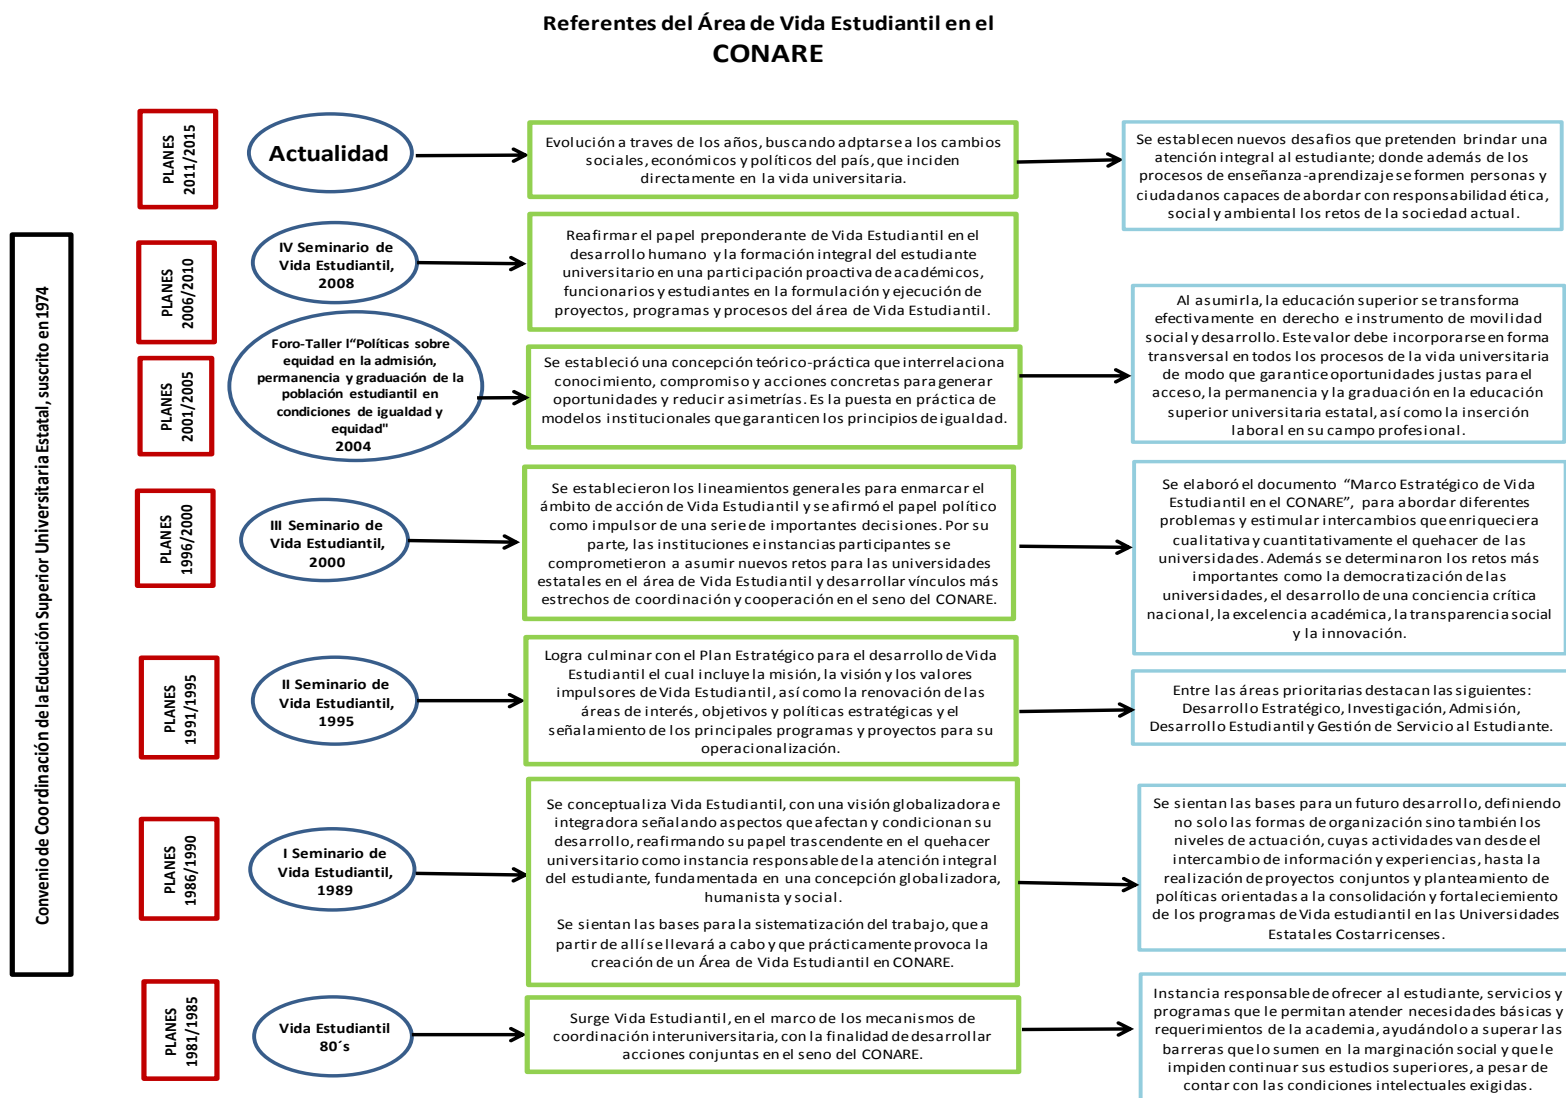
Referentes del Área de Vida Estudiantil en el
CONARE

Convenio de Coordinación de la Educación Superior Universitaria Estatal, suscrito en 1974

PLANES 2011/2015

Actualidad

Evolución a traves de los años, buscando adptarse a los cambios sociales, económicos y políticos del país, que inciden directamente en la vida universitaria.

Se establecen nuevos desafios que pretenden brindar una atención integral al estudiante; donde además de los procesos de enseñanza-aprendizaje se formen personas y ciudadanos capaces de abordar con responsabilidad ética, social y ambiental los retos de la sociedad actual.

PLANES 2006/2010

IV Seminario de Vida Estudiantil, 2008

Reafirmar el papel preponderante de Vida Estudiantil en el desarrollo humano y la formación integral del estudiante universitario en una participación proactiva de académicos, funcionarios y estudiantes en la formulación y ejecución de proyectos, programas y procesos del área de Vida Estudiantil.

PLANES 2001/2005

Foro-Taller I"Políticas sobre equidad en la admisión, permanencia y graduación de la población estudiantil en condiciones de igualdad y equidad" 2004

Se estableció una concepción teórico-práctica que interrelaciona conocimiento, compromiso y acciones concretas para generar oportunidades y reducir asimetrías. Es la puesta en práctica de modelos institucionales que garanticen los principios de igualdad.

Al asumirla, la educación superior se transforma efectivamente en derecho e instrumento de movilidad social y desarrollo. Este valor debe incorporarse en forma transversal en todos los procesos de la vida universitaria de modo que garantice oportunidades justas para el acceso, la permanencia y la graduación en la educación superior universitaria estatal, así como la inserción laboral en su campo profesional.

PLANES 1996/2000

III Seminario de Vida Estudiantil, 2000

Se establecieron los lineamientos generales para enmarcar el ámbito de acción de Vida Estudiantil y se afirmó el papel político como impulsor de una serie de importantes decisiones. Por su parte, las instituciones e instancias participantes se comprometieron a asumir nuevos retos para las universidades estatales en el área de Vida Estudiantil y desarrollar vínculos más estrechos de coordinación y cooperación en el seno del CONARE.

Se elaboró el documento "Marco Estratégico de Vida Estudiantil en el CONARE", para abordar diferentes problemas y estimular intercambios que enriqueciera cualitativa y cuantitativamente el quehacer de las universidades. Además se determinaron los retos más importantes como la democratización de las universidades, el desarrollo de una conciencia crítica nacional, la excelencia académica, la transparencia social y la innovación.

PLANES 1991/1995

II Seminario de Vida Estudiantil, 1995

Logra culminar con el Plan Estratégico para el desarrollo de Vida Estudiantil el cual incluye la misión, la visión y los valores impulsores de Vida Estudiantil, así como la renovación de las áreas de interés, objetivos y políticas estratégicas y el señalamiento de los principales programas y proyectos para su operacionalización.

Entre las áreas prioritarias destacan las siguientes: Desarrollo Estratégico, Investigación, Admisión, Desarrollo Estudiantil y Gestión de Servicio al Estudiante.

PLANES 1986/1990

I Seminario de Vida Estudiantil, 1989

Se conceptualiza Vida Estudiantil, con una visión globalizadora e integradora señalando aspectos que afectan y condicionan su desarrollo, reafirmando su papel trascendente en el quehacer universitario como instancia responsable de la atención integral del estudiante, fundamentada en una concepción globalizadora, humanista y social.

Se sientan las bases para la sistematización del trabajo, que a partir de allí se llevará a cabo y que prácticamente provoca la creación de un Área de Vida Estudiantil en CONARE.

Se sientan las bases para un futuro desarrollo, definiendo no solo las formas de organización sino también los niveles de actuación, cuyas actividades van desde el intercambio de información y experiencias, hasta la realización de proyectos conjuntos y planteamiento de políticas orientadas a la consolidación y fortalecimiento de los programas de Vida estudiantil en las Universidades Estatales Costarricenses.

PLANES 1981/1985

Vida Estudiantil 80´s

Surge Vida Estudiantil, en el marco de los mecanismos de coordinación interuniversitaria, con la finalidad de desarrollar acciones conjuntas en el seno del CONARE.

Instancia responsable de ofrecer al estudiante, servicios y programas que le permitan atender necesidades básicas y requerimientos de la academia, ayudándolo a superar las barreras que lo sumen en la marginación social y que le impiden continuar sus estudios superiores, a pesar de contar con las condiciones intelectuales exigidas.